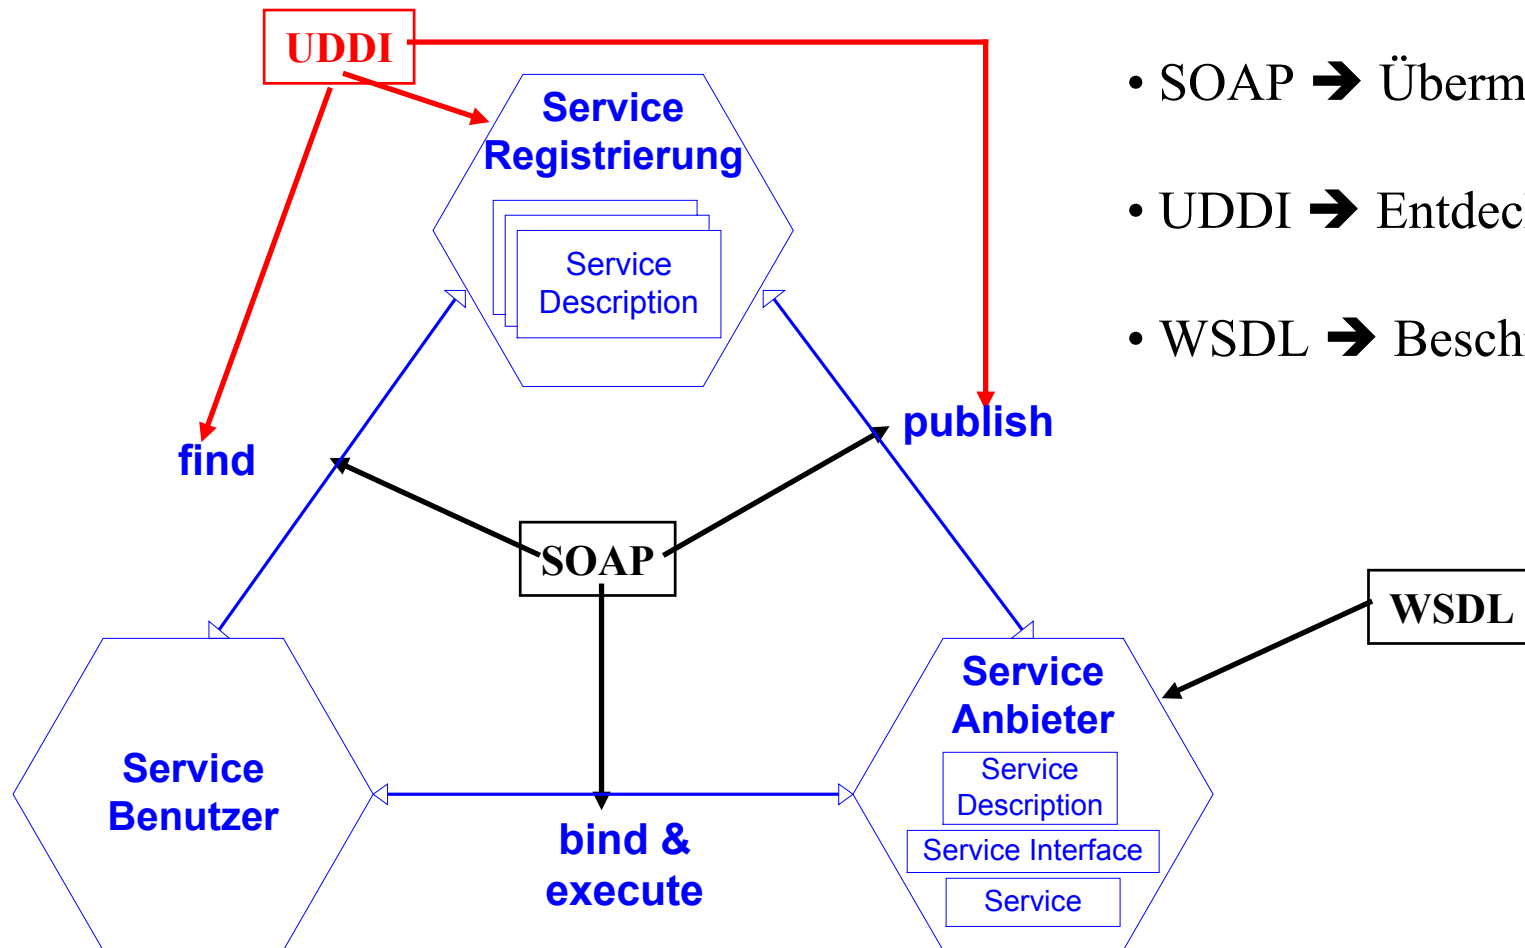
UDDI

Service Registrierung

Service Description

• SOAP ➔ Überm

• UDDI ➔ Entdec

• WSDL ➔ Besch

find

publish

SOAP

WSDL

Service Benutzer

bind & execute

Service Anbieter

Service Description

Service Interface

Service